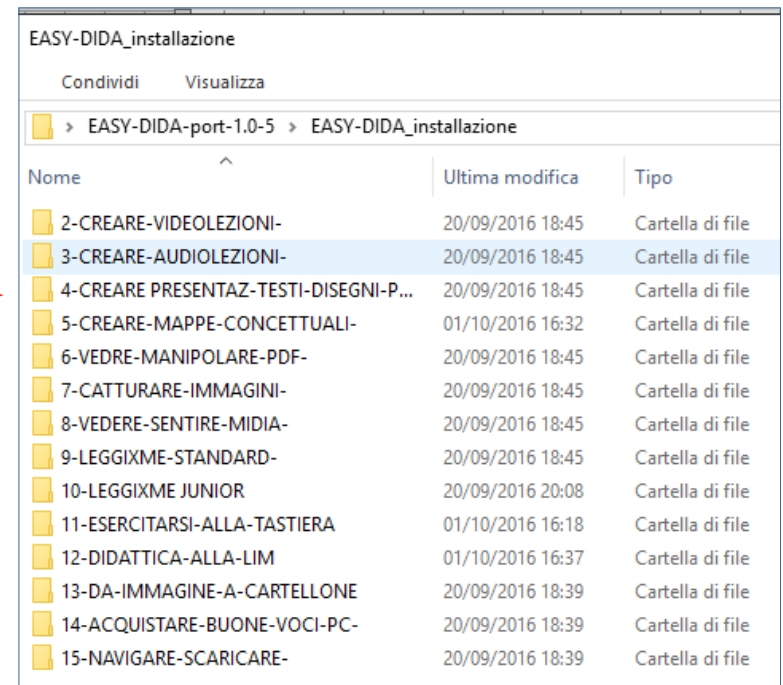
EASY-DIDA_installazione

Condividi Visualizza

> EASY-DIDA-port-1.0-5 > EASY-DIDA_installazione

| Nome | Ultima modifica | Tipo |
|---|---|---|
| 2-CREARE-VIDEOLEZIONI- | 20/09/2016 18:45 | Cartella di file |
| 3-CREARE-AUDIOLEZIONI- | 20/09/2016 18:45 | Cartella di file |
| 4-CREARE PRESENTAZ-TESTI-DISEGNI-P... | 20/09/2016 18:45 | Cartella di file |
| 5-CREARE-MAPPE-CONCETTUALI- | 01/10/2016 16:32 | Cartella di file |
| 6-VEDRE-MANIPOLARE-PDF- | 20/09/2016 18:45 | Cartella di file |
| 7-CATTURARE-IMMAGINI- | 20/09/2016 18:45 | Cartella di file |
| 8-VEDERE-SENTIRE-MIDIA- | 20/09/2016 18:45 | Cartella di file |
| 9-LEGGIXME-STANDARD- | 20/09/2016 18:45 | Cartella di file |
| 10-LEGGIXME JUNIOR | 20/09/2016 20:08 | Cartella di file |
| 11-ESERCITARSI-ALLA-TASTIERA | 01/10/2016 16:18 | Cartella di file |
| 12-DIDATTICA-ALLA-LIM | 01/10/2016 16:37 | Cartella di file |
| 13-DA-IMMAGINE-A-CARTELLONE | 20/09/2016 18:39 | Cartella di file |
| 14-ACQUISTARE-BUONE-VOCI-PC- | 20/09/2016 18:39 | Cartella di file |
| 15-NAVIGARE-SCARICARE- | 20/09/2016 18:39 | Cartella di file |